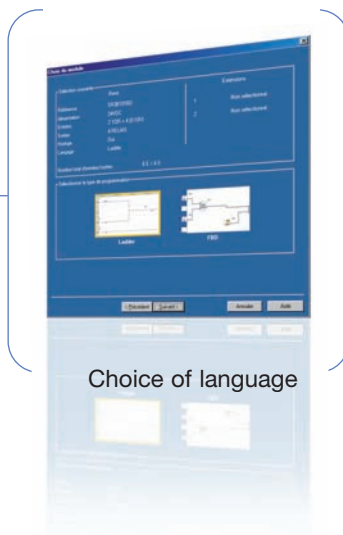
Choix du module

Sélection courante

Base

Extensions

Référence

SR3B101BD

Alimentation

24VDC

1

Non sélectionné

Entrées

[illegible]

2

Non sélectionné

Sorties

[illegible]

Horloge

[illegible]

Langage

Ladder

Sélectionner le type de programmation

Ladder

FBD

< Précédent

Suivant >

Annuler

Aide

Choice of language